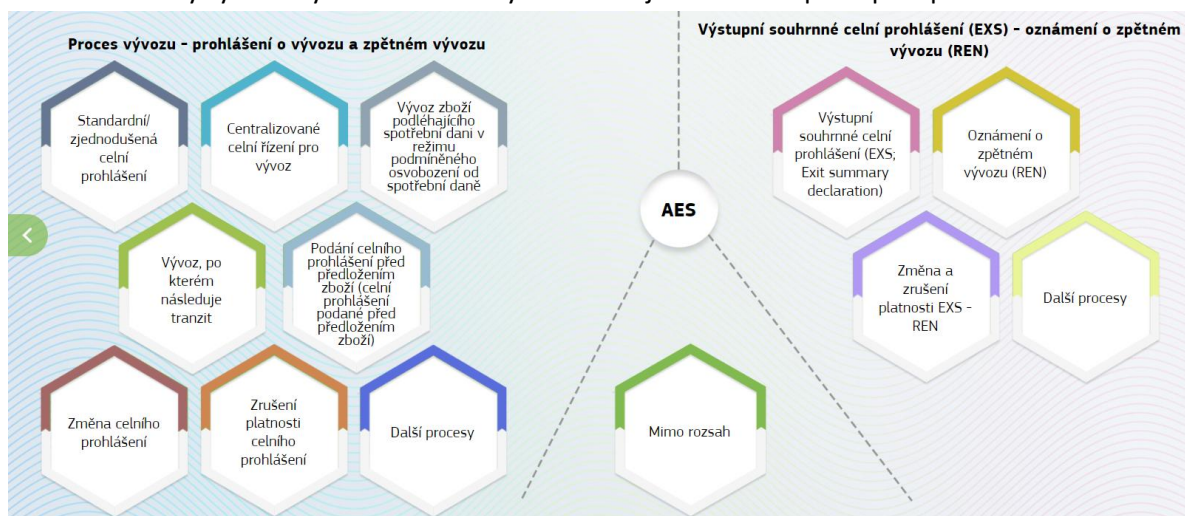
Proces vývozu - prohlášení o vývozu a zpětném vývozu

Standardní/ zjednodušená celní prohlášení

Centralizované celní řízení pro vývoz

Vývoz zboží podléhajícího spotřební dani v režimu podmíněného osvobození od spotřební daně

Vývoz, po kterém následuje tranzit

Podání celního prohlášení před předložením zboží (celní prohlášení podané před předložením zboží)

Změna celního prohlášení

Zrušení platnosti celního prohlášení

Další procesy

AES

Mimo rozsah

Výstupní souhrnné celní prohlášení (EXS) - oznámení o zpětném vývozu (REN)

Výstupní souhrnné celní prohlášení (EXS; Exit summary declaration)

Oznámení o zpětném vývozu (REN)

Změna a zrušení platnosti EXS - REN

Další procesy